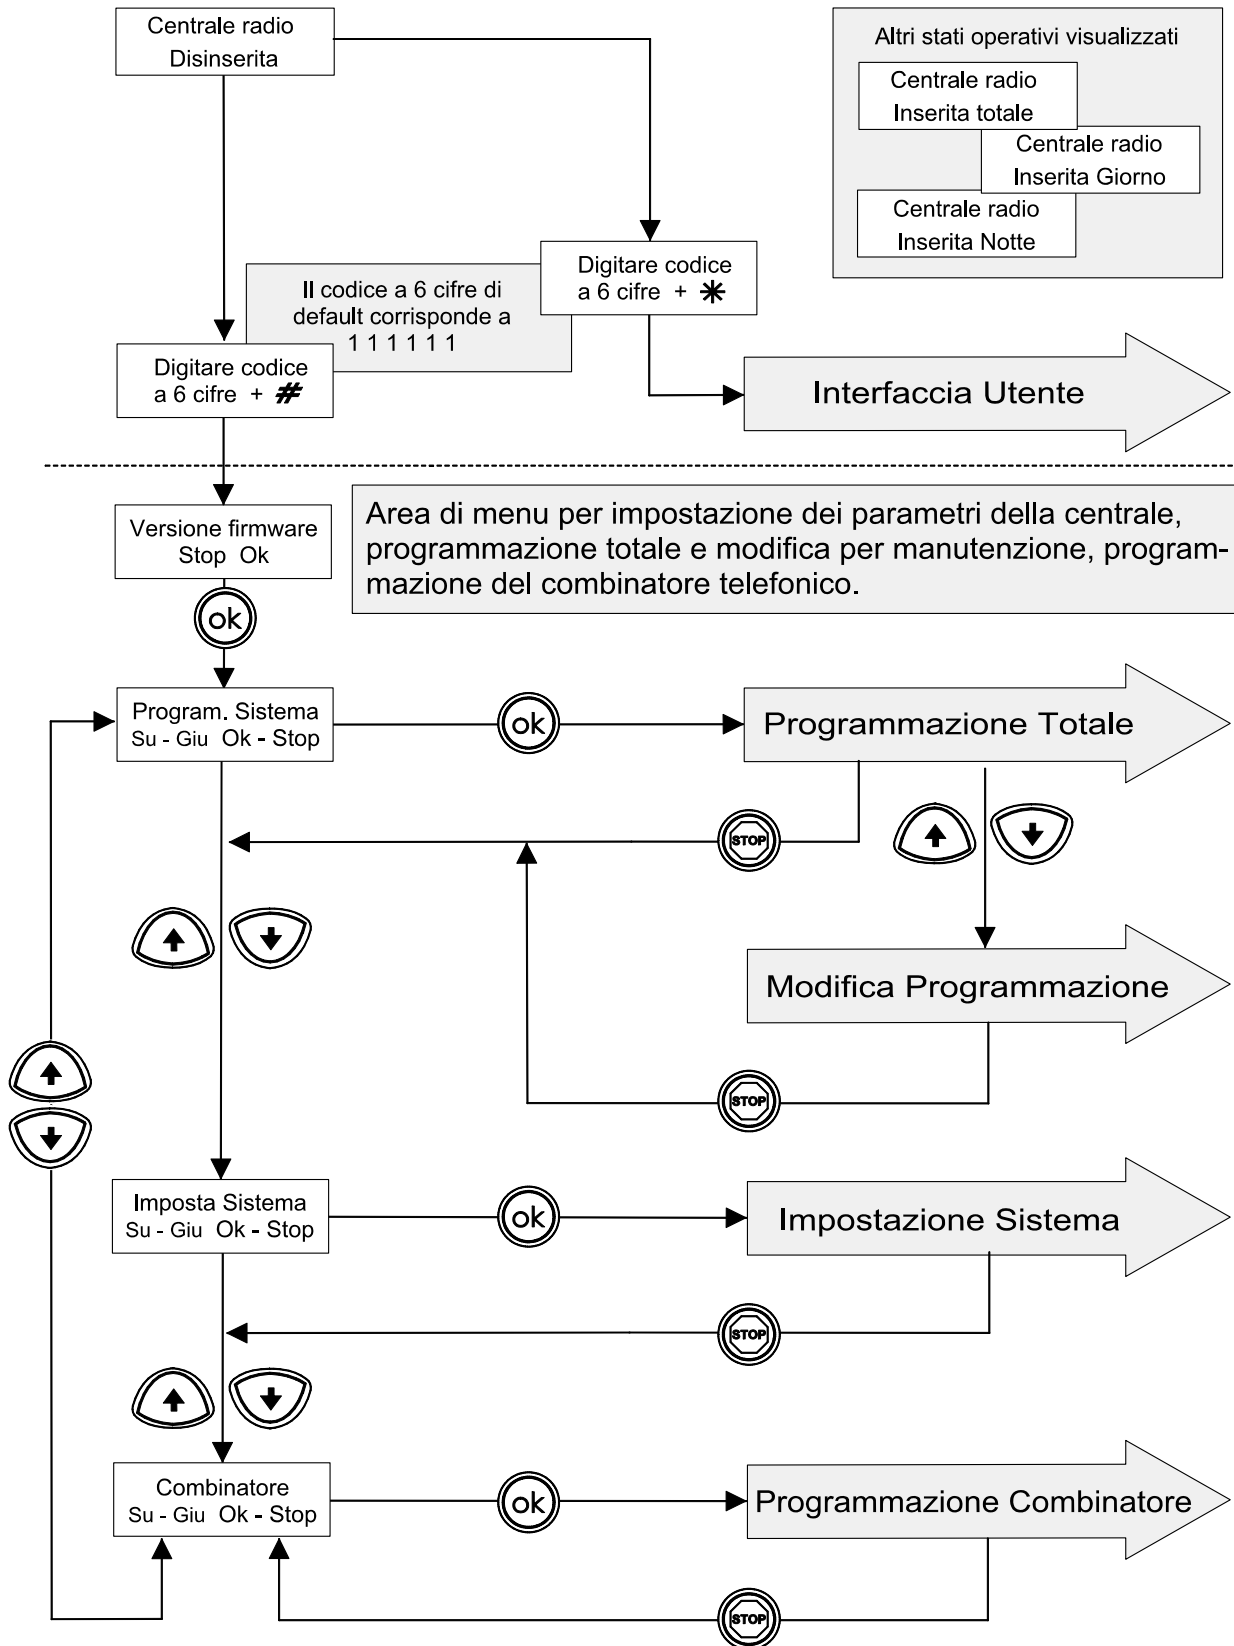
Centrale radio
Disinserita

Altri stati operativi visualizzati

Centrale radio
Inserita totale

Centrale radio
Inserita Giorno

Centrale radio
Inserita Notte

Digitare codice a 6 cifre + $\ast$

Il codice a 6 cifre di default corrisponde a 1 1 1 1 1 1

Digitare codice a 6 cifre + #

Interfaccia Utente

Versione firmware
Stop Ok

Area di menu per impostazione dei parametri della centrale, programmazione totale e modifica per manutenzione, programmazione del combinatore telefonico.

ok

Program. Sistema
Su - Giu Ok - Stop

ok

Programmazione Totale

STOP

Modifica Programmazione

STOP

Imposta Sistema
Su - Giu Ok - Stop

ok

Impostazione Sistema

STOP

Combinatore
Su - Giu Ok - Stop

ok

Programmazione Combinatore

STOP